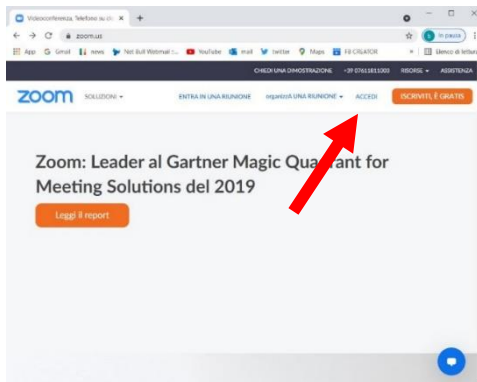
Videoconferenza, Telefono su cl ×  +

zoom.us

In pausa

App  Gmail  news  Nat Bull Webmail  YouTube  mail  twitter  Maps  FB CREATOR  »  Elenco di lettura

CHIEDI UNA DIMOSTRAZIONE  +39 07611811003  RISORSE  ASSISTENZA

zoom  SOLUZIONI  ENTRA IN UNA RIUNIONE  ORGANIZZA UNA RIUNIONE  ACCEDI  ISCRIVITI, È GRATIS

Zoom: Leader al Gartner Magic Quadrant for Meeting Solutions del 2019

Leggi il report